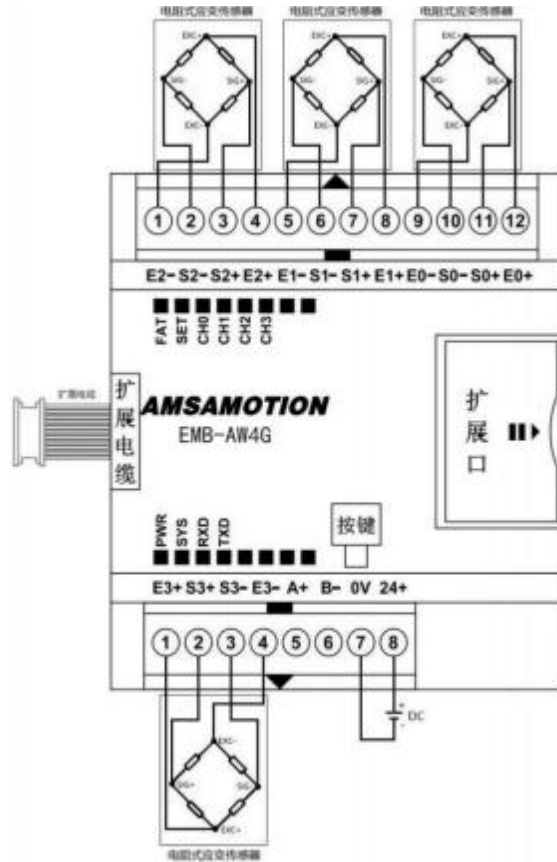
电阻式应变传感器
电阻式应变传感器
电阻式应变传感器

EXC+ SIG- SIG+ EXC-
EXC+ SIG- SIG+ EXC-
EXC+ SIG- SIG+ EXC-

1 2 3 4 5 6 7 8 9 10 11 12

E2- S2- S2+ E2+ E1- S1- S1+ E1+ E0- S0- S0+ E0+

FAT SET CH0 CH1 CH2 CH3

扩展电缆
扩展电缆

AMSAMOTION
EMB-AW4G

扩展口

PWR SYS RXD TXD

按键

E3+ S3+ S3- E3- A+ B- 0V 24+

1 2 3 4 5 6 7 8

DC

EXC- SIG+ SIG- EXC+

电阻式应变传感器